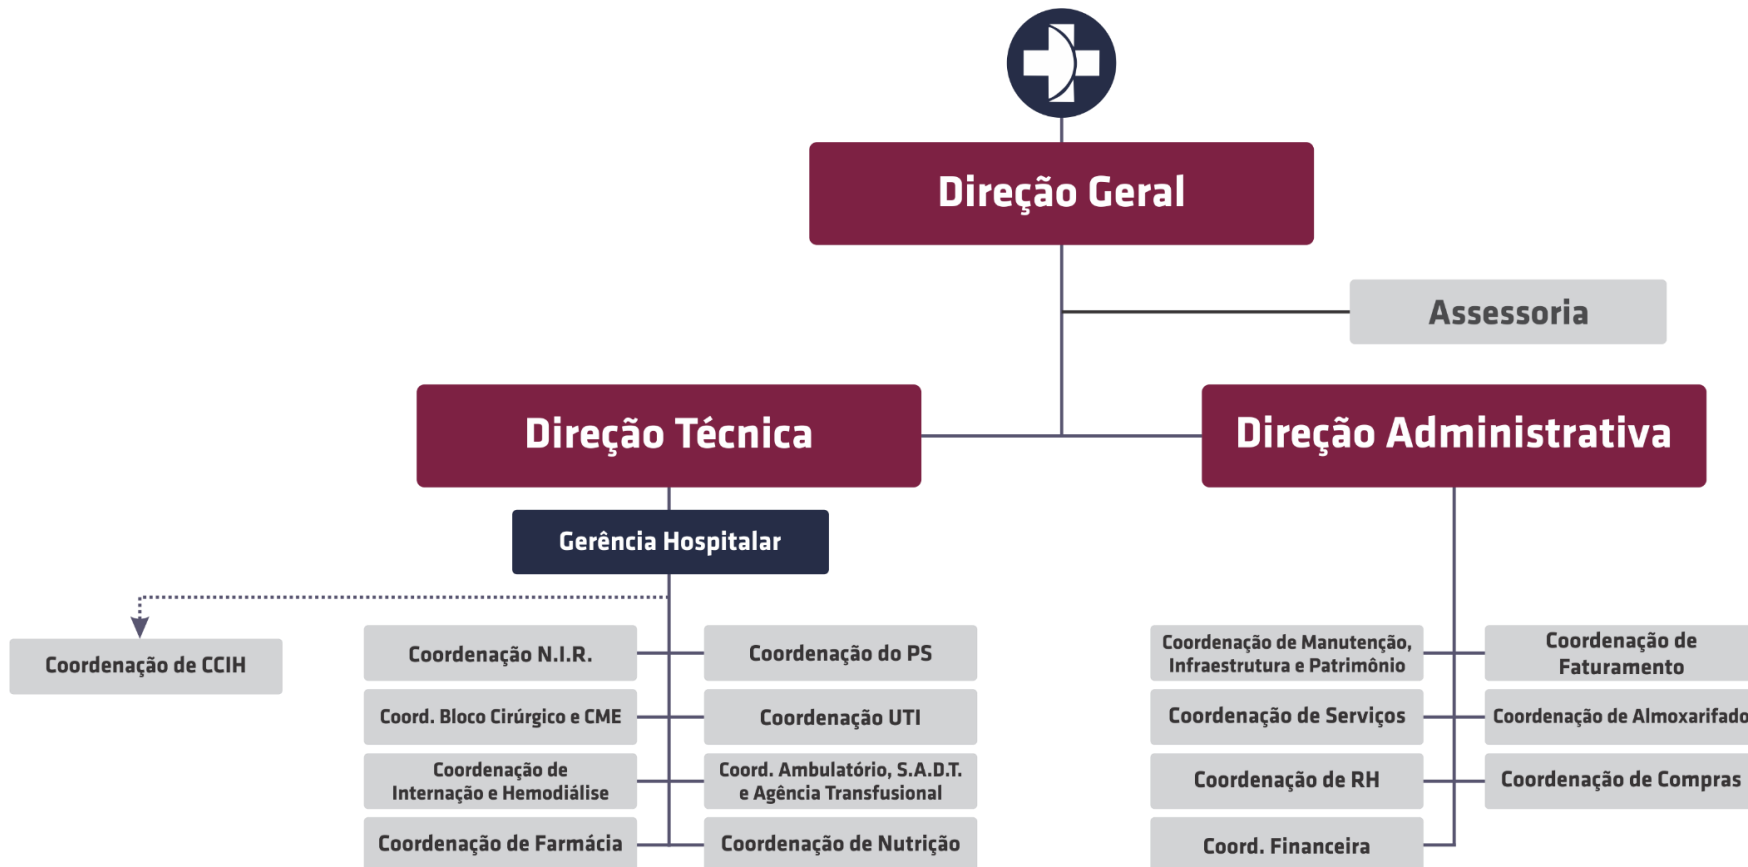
Direção Geral

Assessoria

Direção Técnica

Direção Administrativa

Gerência Hospitalar

Coordenação de CCIH

Coordenação N.I.R.

Coordenação do PS

Coord. Bloco Cirúrgico e CME

Coordenação UTI

Coordenação de Internação e Hemodiálise

Coord. Ambulatório, S.A.D.T. e Agência Transfusional

Coordenação de Farmácia

Coordenação de Nutrição

Coordenação de Manutenção, Infraestrutura e Patrimônio

Coordenação de Faturamento

Coordenação de Serviços

Coordenação de Almoxarifado

Coordenação de RH

Coordenação de Compras

Coord. Financeira